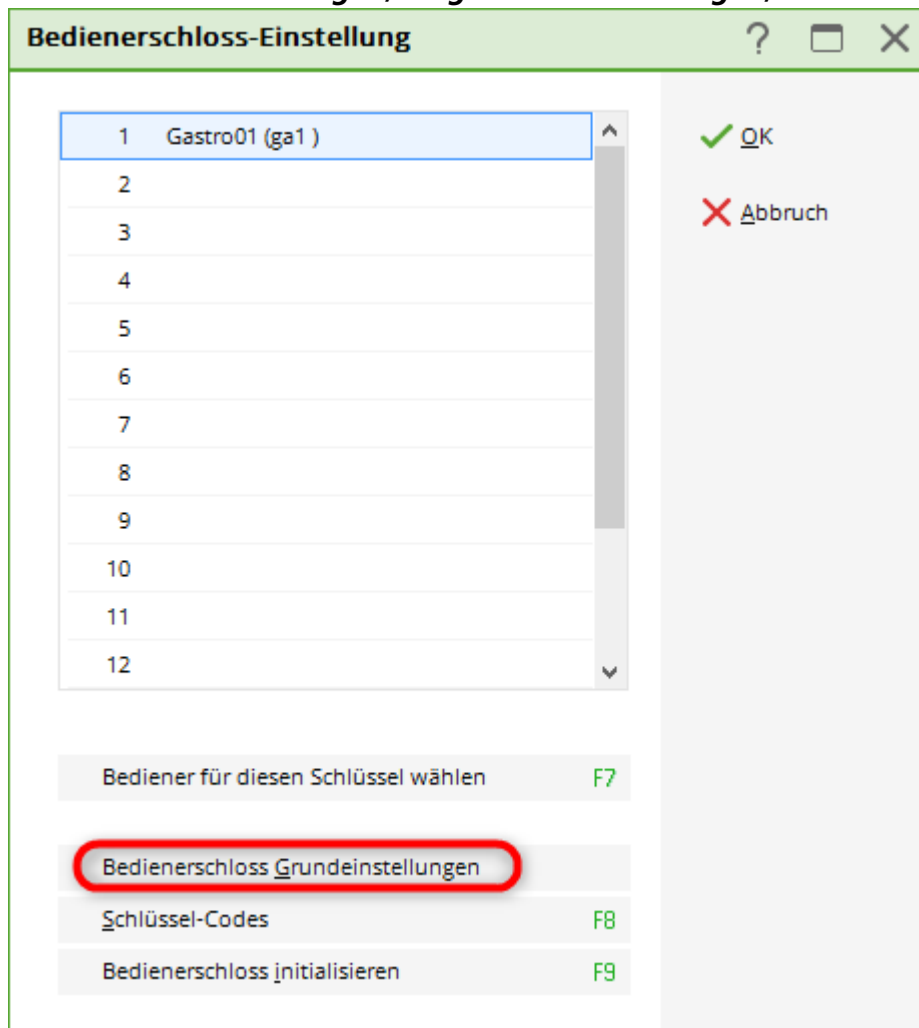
Bedienerschloss-Einstellung

?

| | |
|---|---|
| 1 | Gastro01 (ga1 ) |
| 2 | |
| 3 | |
| 4 | |
| 5 | |
| 6 | |
| 7 | |
| 8 | |
| 9 | |
| 10 | |
| 11 | |
| 12 | |

OK

Abbruch

Bediener für diesen Schlüssel wählen F7

Bedienerschloss Grundeinstellungen

Schlüssel-Codes F8

Bedienerschloss initialisieren F9